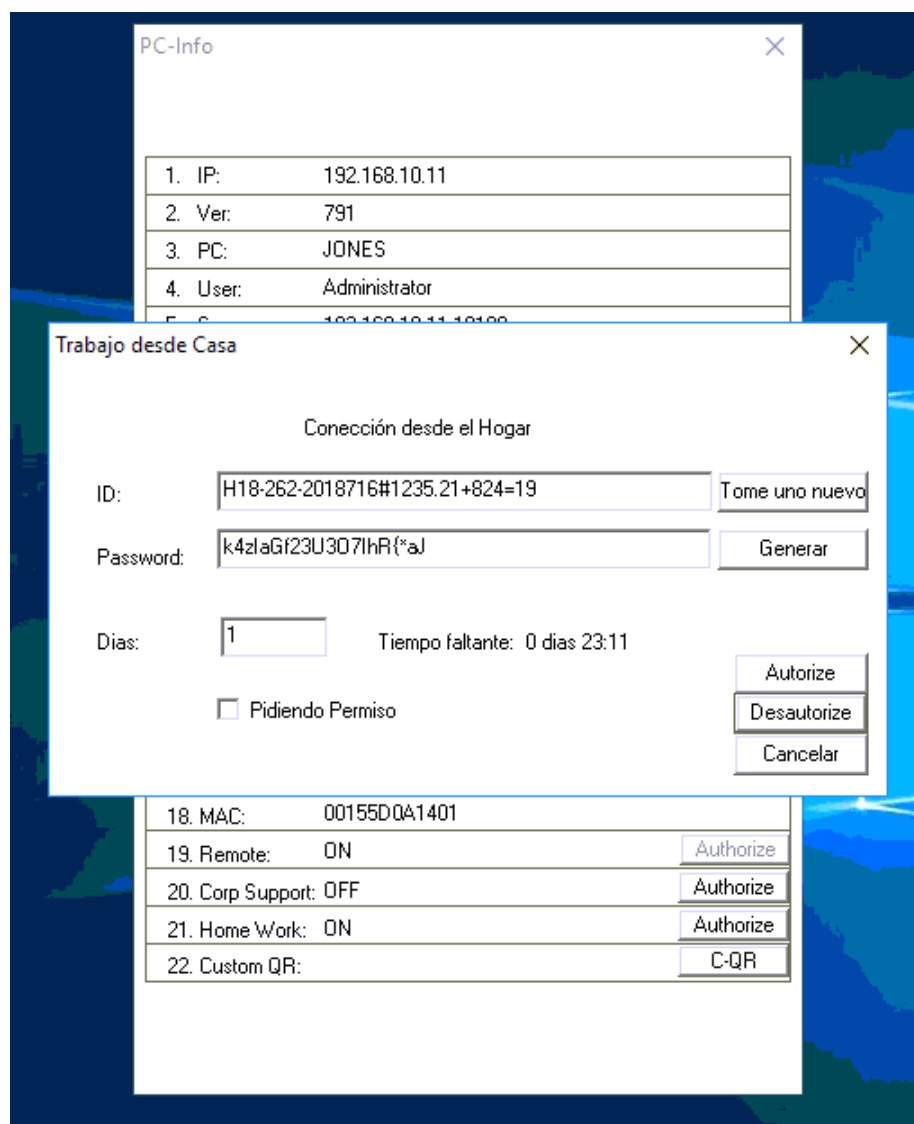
PC-Info

| | |
|---|---|
| 1. IP: | 192.168.10.11 |
| 2. Ver: | 791 |
| 3. PC: | JONES |
| 4. User: | Administrator |
| 5. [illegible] | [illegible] |

Trabajo desde Casa

Conección desde el Hogar

ID: H18-262-2018716#1235.21+824=19 Tome uno nuevo

Password: k4zlaGf23U3O7lhR{*aJ Generar

Dias: 1 Tiempo faltante: 0 dias 23:11

Autorize

Pidiendo Permiso

Desautorize

Cancelar

| | | |
|---|---|---|
| 18. MAC: | 00155D0A1401 | |
| 19. Remote: | ON | Authorize |
| 20. Corp Support: | OFF | Authorize |
| 21. Home Work: | ON | Authorize |
| 22. Custom QR: | | C-QR |